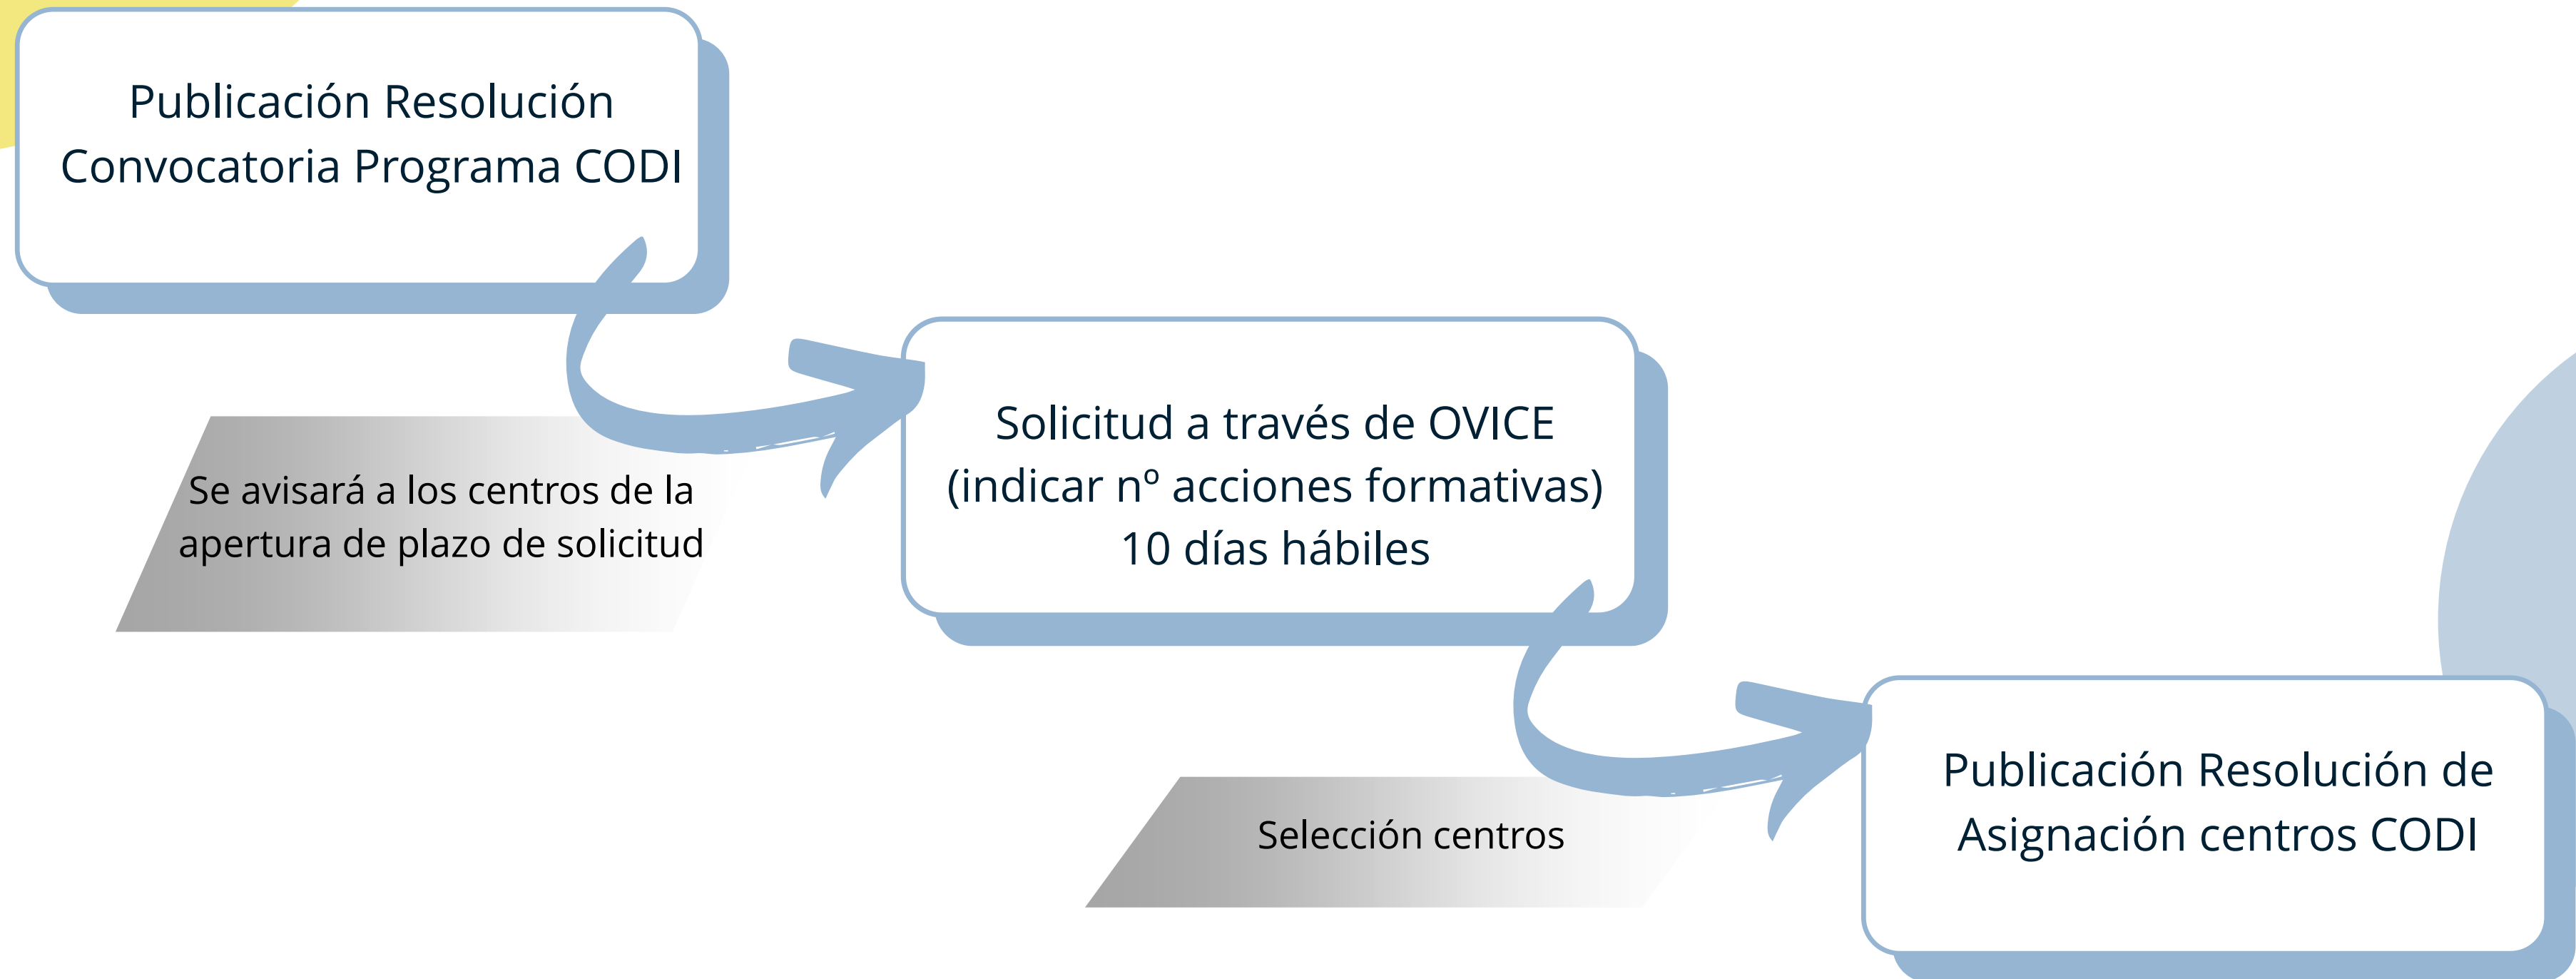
Publicación Resolución Convocatoria Programa CODI

Se avisará a los centros de la apertura de plazo de solicitud

Solicitud a través de OVICE (indicar nº acciones formativas) 10 días hábiles

Selección centros

Publicación Resolución de Asignación centros CODI